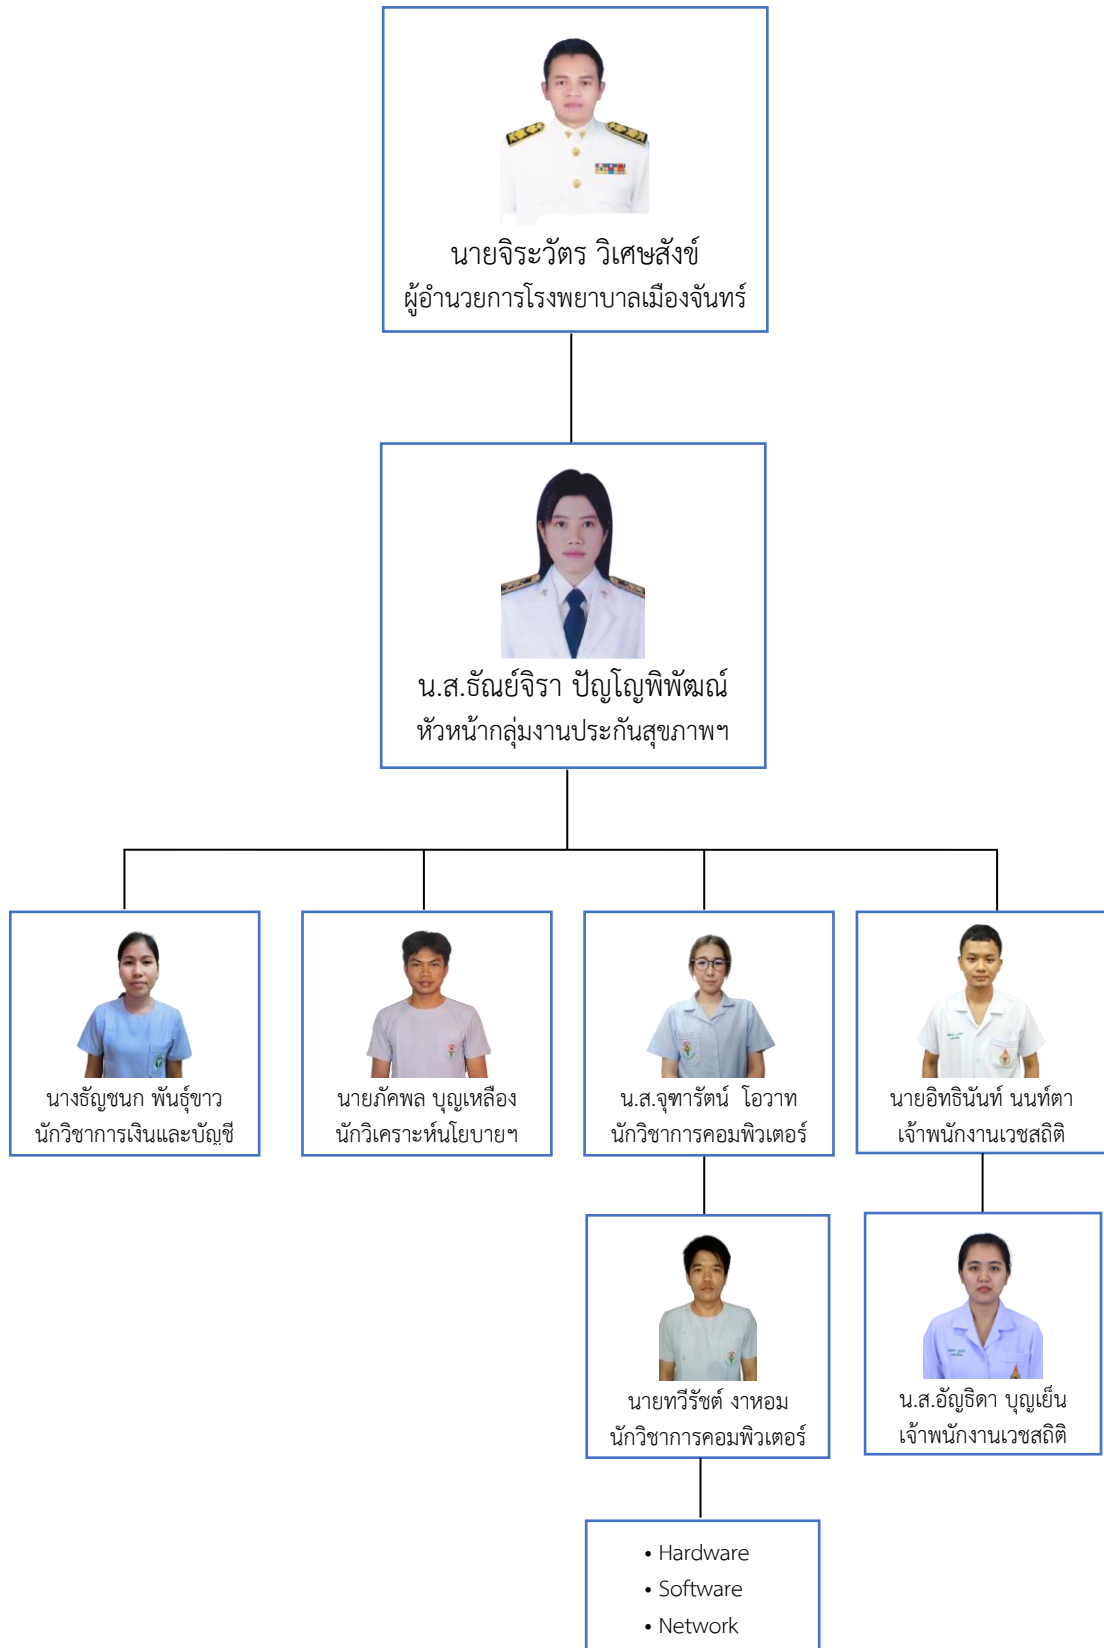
นายจิระวัตร วิเศษสังข์
ผู้อำนวยการโรงพยาบาลเมืองจันทร์

น.ส.ธัณย์จิรา ปัญโญพิพัฒณ์
หัวหน้ากลุ่มงานประกันสุขภาพฯ

นางธัญชนก พันธุ์ขาว
นักวิชาการเงินและบัญชี

นายภัคพล บุญเหลือง
นักวิเคราะห์นโยบายฯ

น.ส.จุฑารัตน์ โอวาท
นักวิชาการคอมพิวเตอร์

นายอิทธินันท์ นนท์ตา
เจ้าพนักงานเวชสถิติ

นายทวีรัชต์ งาหอม
นักวิชาการคอมพิวเตอร์

น.ส.อัญธิดา บุญเย็น
เจ้าพนักงานเวชสถิติ

• Hardware
• Software
• Network